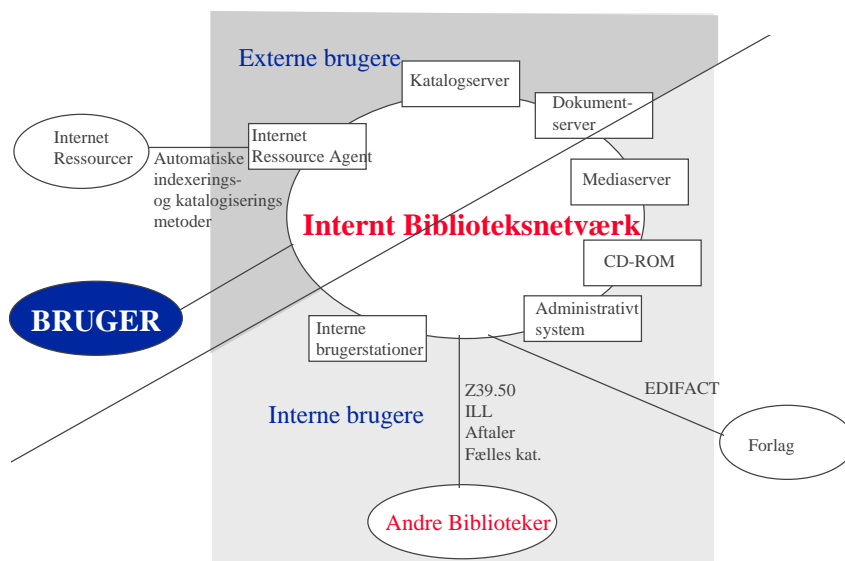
Externe brugere

Katalogserver

Dokumentserver

Internet Ressourcer

Internet Ressource Agent

Automatiske indexerings- og katalogiserings metoder

Mediaserver

Internt Biblioteksnetværk

CD-ROM

BRUGER

Administrativt system

Interne brugerstationer

EDIFACT

Z39.50
ILL
Aftaler
Fælles kat.

Interne brugere

Forlag

Andre Biblioteker